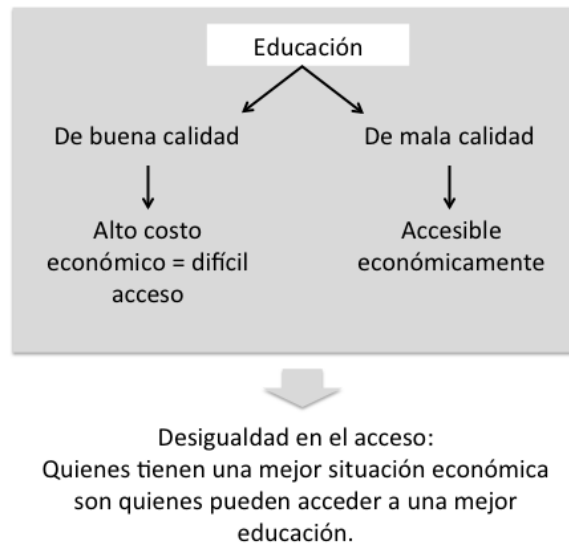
Educación

De buena calidad

De mala calidad

Alto costo económico = difícil acceso

Accesible económicamente

Desigualdad en el acceso:
Quienes tienen una mejor situación económica son quienes pueden acceder a una mejor educación.